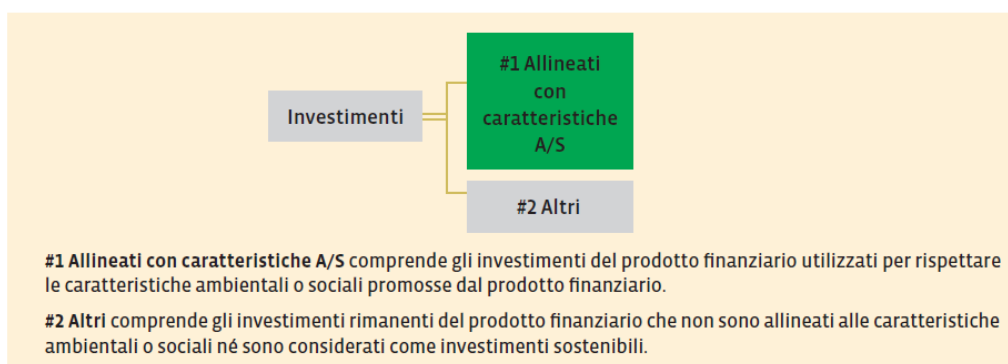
Investimenti

#1 Allineati con caratteristiche A/S

#2 Altri

**#1 Allineati con caratteristiche A/S** comprende gli investimenti del prodotto finanziario utilizzati per rispettare le caratteristiche ambientali o sociali promosse dal prodotto finanziario.

**#2 Altri** comprende gli investimenti rimanenti del prodotto finanziario che non sono allineati alle caratteristiche ambientali o sociali né sono considerati come investimenti sostenibili.